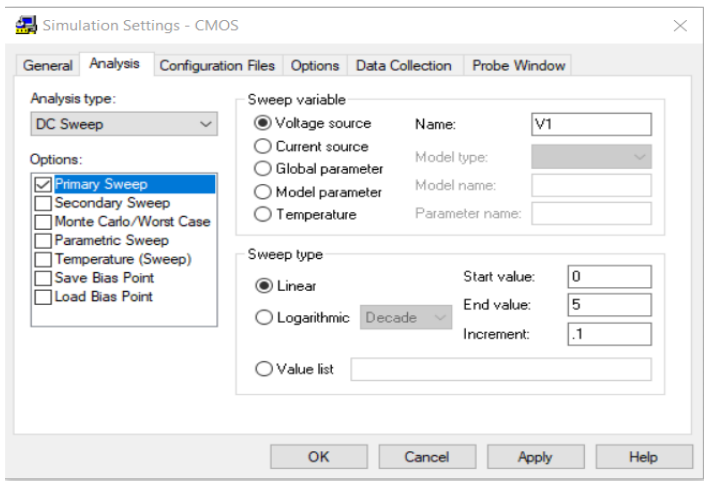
Simulation Settings - CMOS

General | Analysis | Configuration Files | Options | Data Collection | Probe Window

Analysis type:
DC Sweep

Options:
Primary Sweep
Secondary Sweep
Monte Carlo/Worst Case
Parametric Sweep
Temperature (Sweep)
Save Bias Point
Load Bias Point

Sweep variable
Voltage source
Current source
Global parameter
Model parameter
Temperature

Name: V1
Model type:
Model name:
Parameter name:

Sweep type
Linear
Logarithmic Decade
Value list

Start value: 0
End value: 5
Increment: .1

OK Cancel Apply Help